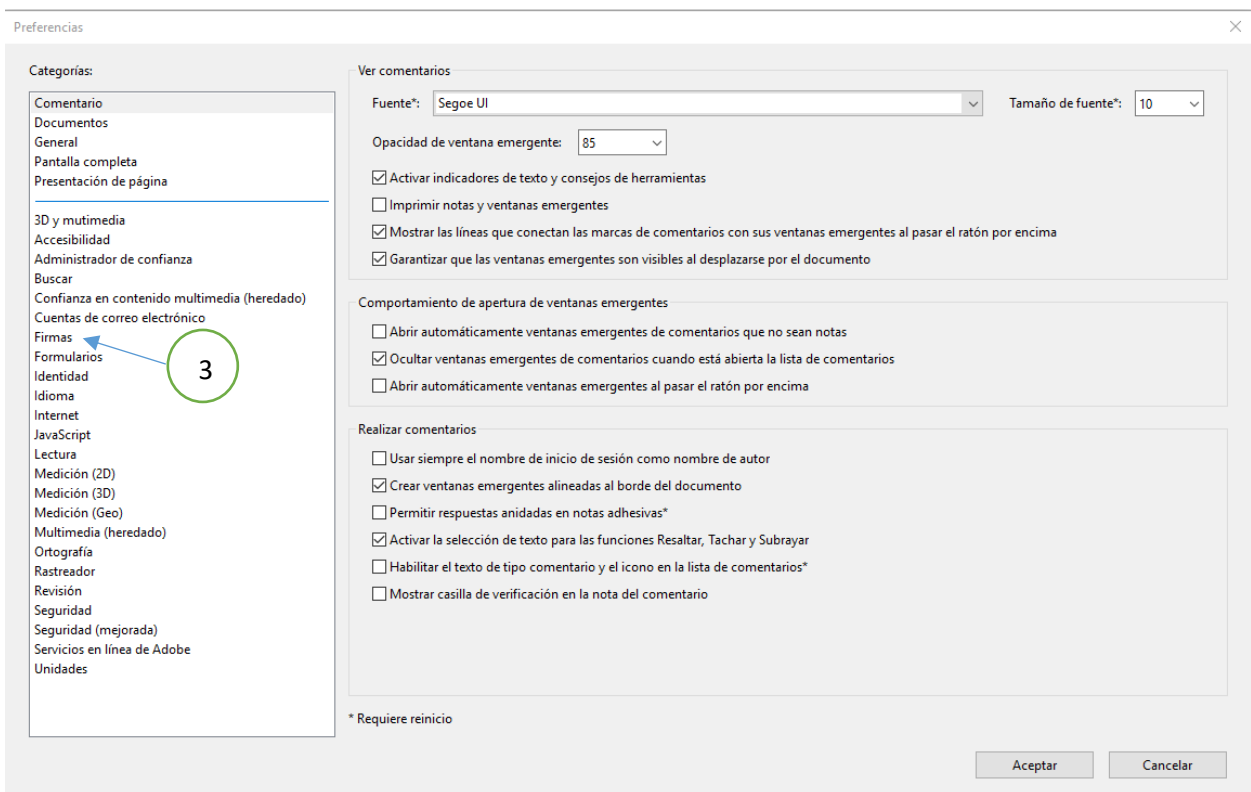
Preferencias

Categorías:

Comentario
Documentos
General
Pantalla completa
Presentación de página

3D y mutimedia
Accesibilidad
Administrador de confianza
Buscar
Confianza en contenido multimedia (heredado)
Cuentas de correo electrónico
Firmas
Formularios
Identidad
Idioma
Internet
JavaScript
Lectura
Medición (2D)
Medición (3D)
Medición (Geo)
Multimedia (heredado)
Ortografía
Rastreador
Revisión
Seguridad
Seguridad (mejorada)
Servicios en línea de Adobe
Unidades

3

Ver comentarios

Fuente*: Segoe UI

Tamaño de fuente*: 10

Opacidad de ventana emergente: 85

Activar indicadores de texto y consejos de herramientas

Imprimir notas y ventanas emergentes

Mostrar las líneas que conectan las marcas de comentarios con sus ventanas emergentes al pasar el ratón por encima

Garantizar que las ventanas emergentes son visibles al desplazarse por el documento

Comportamiento de apertura de ventanas emergentes

Abrir automáticamente ventanas emergentes de comentarios que no sean notas

Ocultar ventanas emergentes de comentarios cuando está abierta la lista de comentarios

Abrir automáticamente ventanas emergentes al pasar el ratón por encima

Realizar comentarios

Usar siempre el nombre de inicio de sesión como nombre de autor

Crear ventanas emergentes alineadas al borde del documento

Permitir respuestas anidadas en notas adhesivas*

Activar la selección de texto para las funciones Resaltar, Tachar y Subrayar

Habilitar el texto de tipo comentario y el icono en la lista de comentarios*

Mostrar casilla de verificación en la nota del comentario

* Requiere reinicio

Aceptar

Cancelar